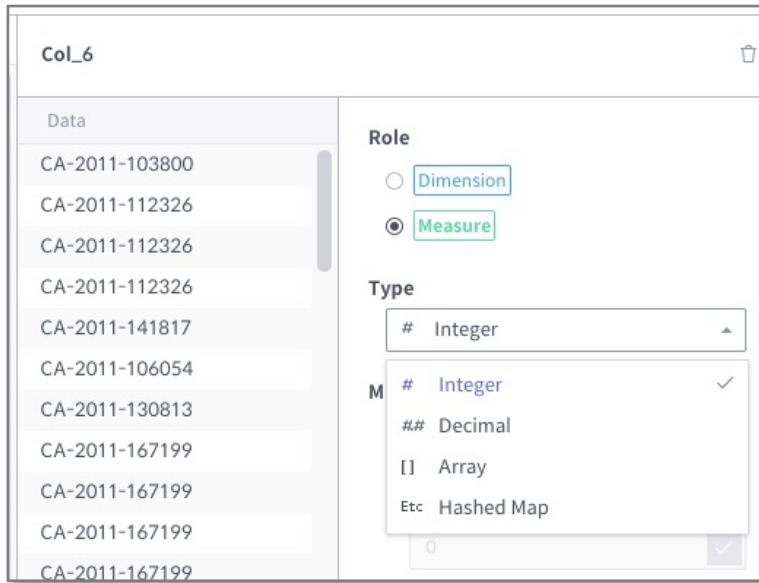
Col_6

Data
CA-2011-103800
CA-2011-112326
CA-2011-112326
CA-2011-112326
CA-2011-141817
CA-2011-106054
CA-2011-130813
CA-2011-167199
CA-2011-167199
CA-2011-167199
CA-2011-167199

Role
Dimension
Measure

Type
# Integer

M

# Integer
## Decimal
[] Array
Etc Hashed Map

0